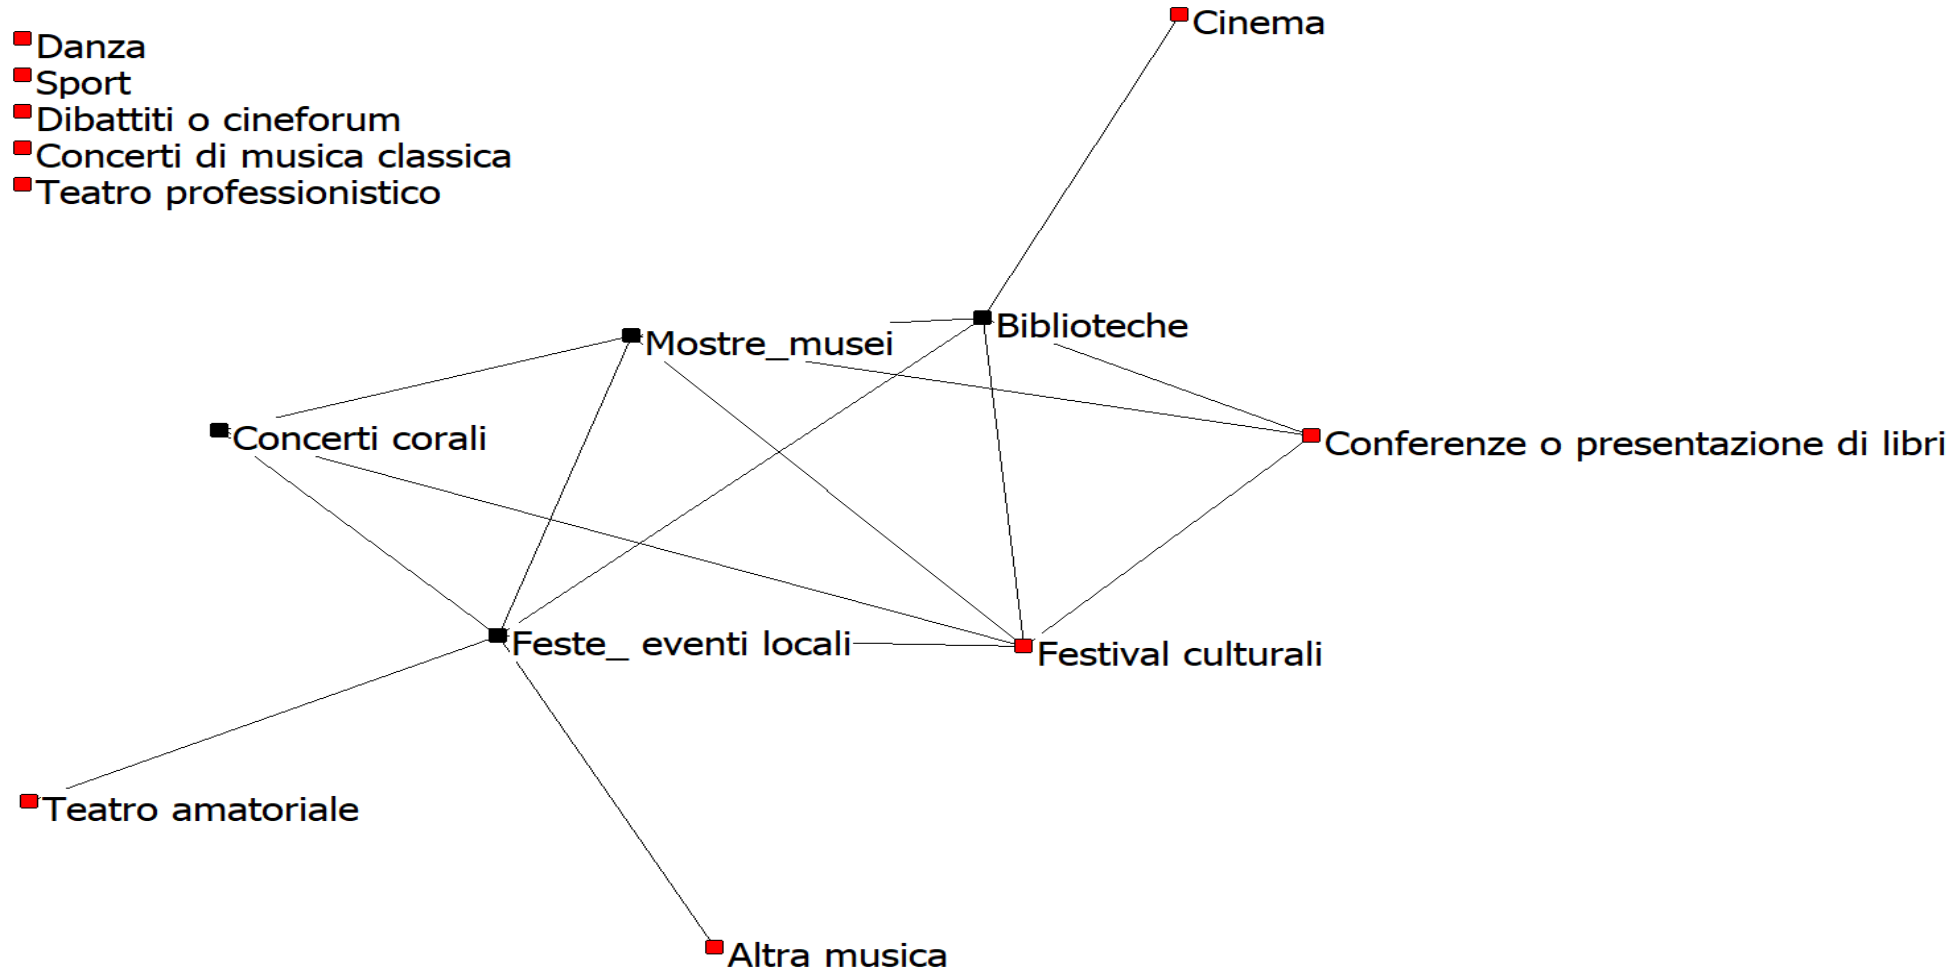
Danza
Sport
Dibattiti o cineforum
Concerti di musica classica
Teatro professionistico

Cinema

Mostre_musei

Biblioteche

Concerti corali

Conferenze o presentazione di libri

Feste_ eventi locali

Festival culturali

Teatro amatoriale

Altra musica